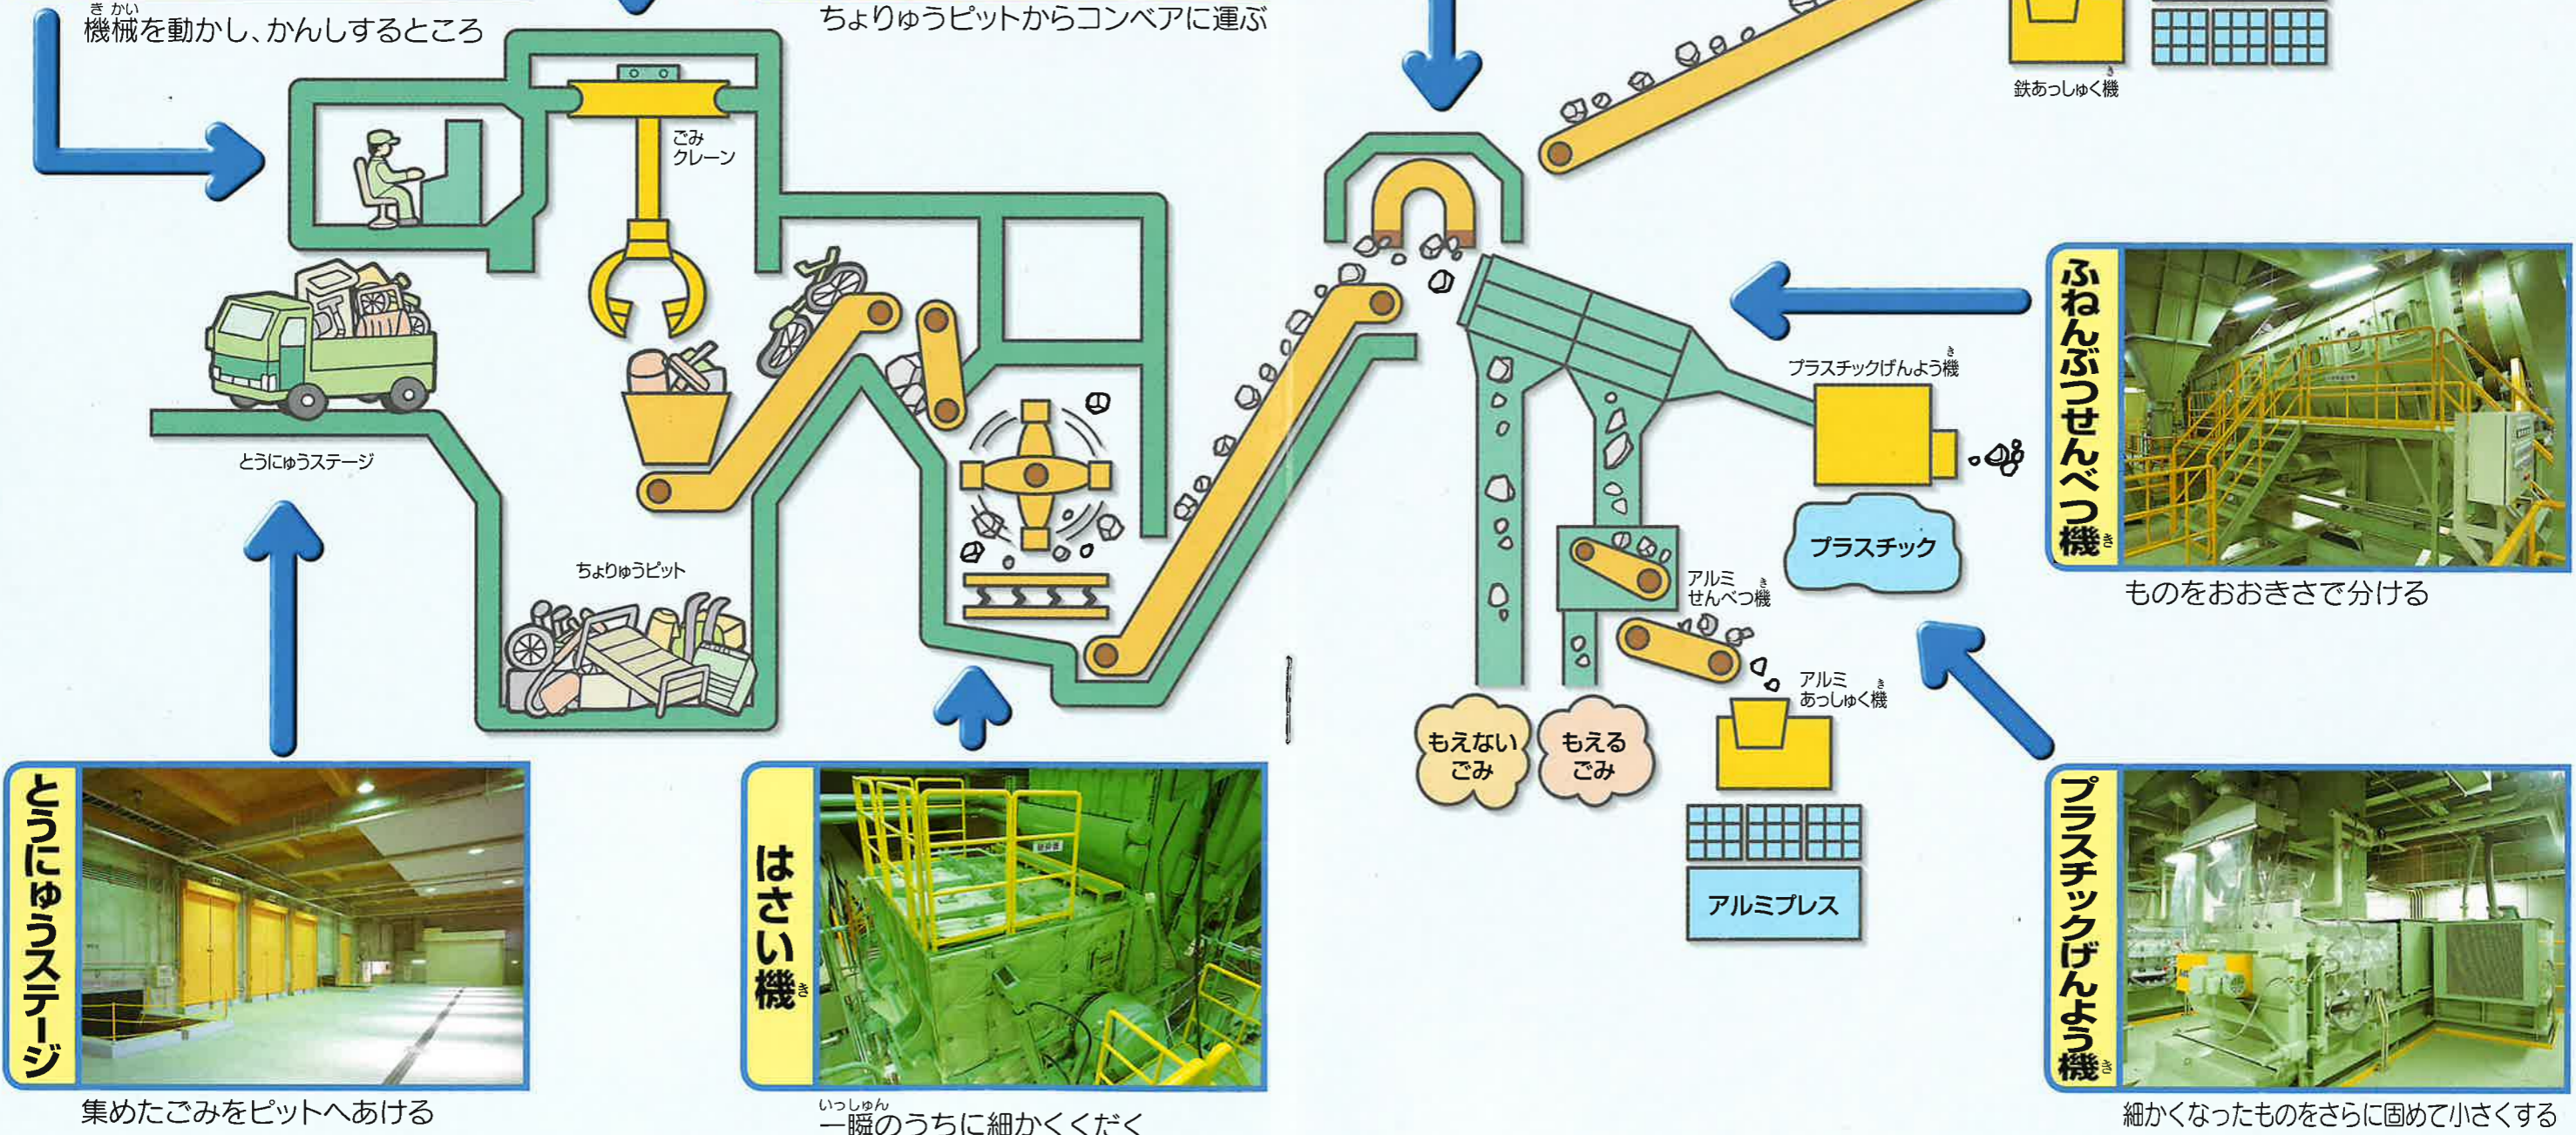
機械を動かし、かんしするところ

ちょりゅうピットからコンベアに運ぶ

鉄あっしゅく機

ごみ
クレーン

とうにゅうステージ

ちょりゅうピット

プラスチックげんよう機

プラスチック

アルミ
せんべつ機

アルミ
あっしゅく機

もえない
ごみ

もえる
ごみ

アルミプレス

ふねんぶつせんべつ機

ものをおおきさで分ける

とうにゅうステージ

集めたごみをピットへあける

はさい機

一瞬のうちに細かくくだく

プラスチックげんよう機

細かくなったものをさらに固めて小さくする